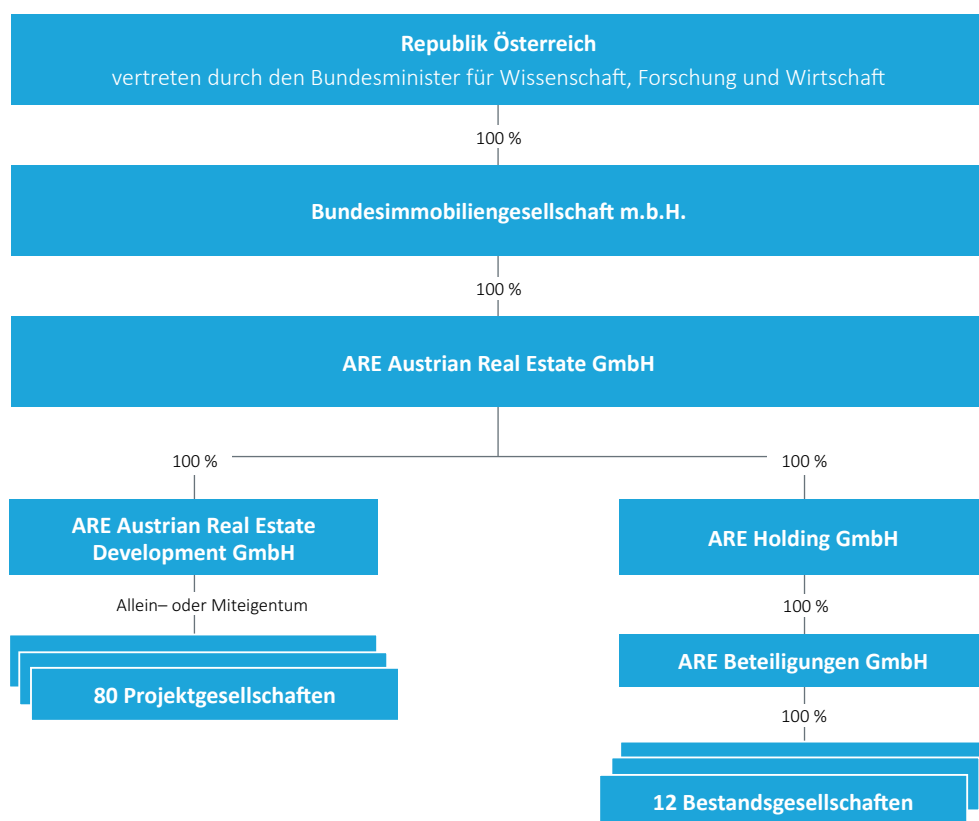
Republik Österreich
vertreten durch den Bundesminister für Wissenschaft, Forschung und Wirtschaft

100 %

Bundesimmobiliengesellschaft m.b.H.

100 %

ARE Austrian Real Estate GmbH

100 %

100 %

ARE Austrian Real Estate Development GmbH

Allein– oder Miteigentum

80 Projektgesellschaften

ARE Holding GmbH

100 %

ARE Beteiligungen GmbH

100 %

12 Bestandsgesellschaften